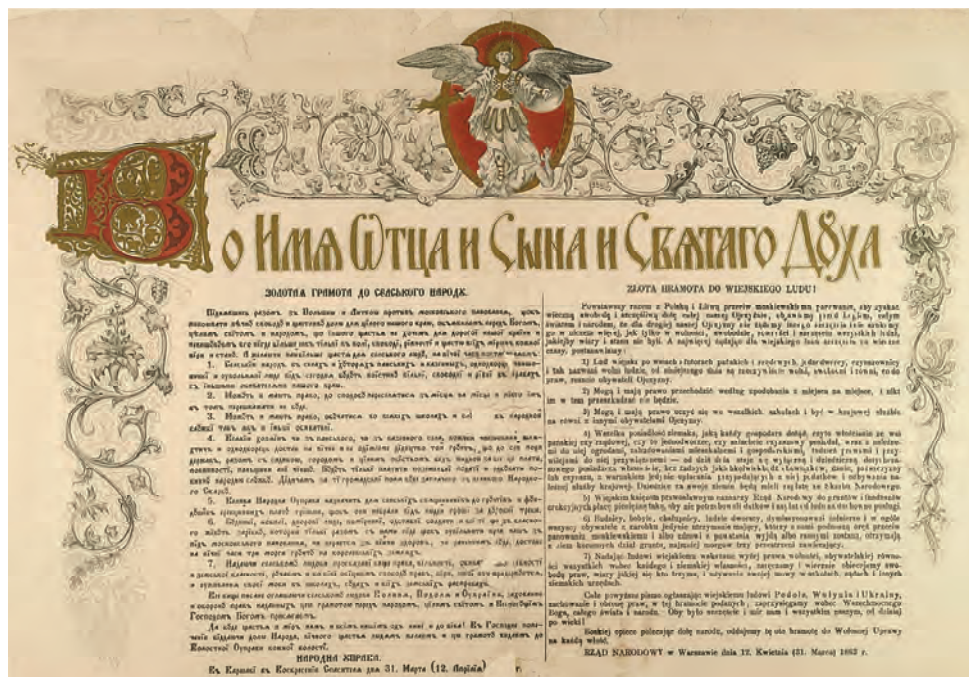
Во Имя Отца и Сына и Святаго Духа

ЗОЛОТАЯ ГРАМОТА ДО СЕЛЬСКОГО НАРОДА

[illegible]

НАРОДНИ ЖОНД
Въ Варшаві въ Воскресенія Сенатова дня 31. Марта (12. Апріля) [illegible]

ZŁOTA HRAMOTA DO WIEJSKIEGO LUDU!

Powstawszy razem z Polską i Litwą przeciw moskiewskim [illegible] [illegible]

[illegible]

RZĄD NARODOWY w Warszawie dnia 12. Kwietnia (31. Marca) 1863 r.